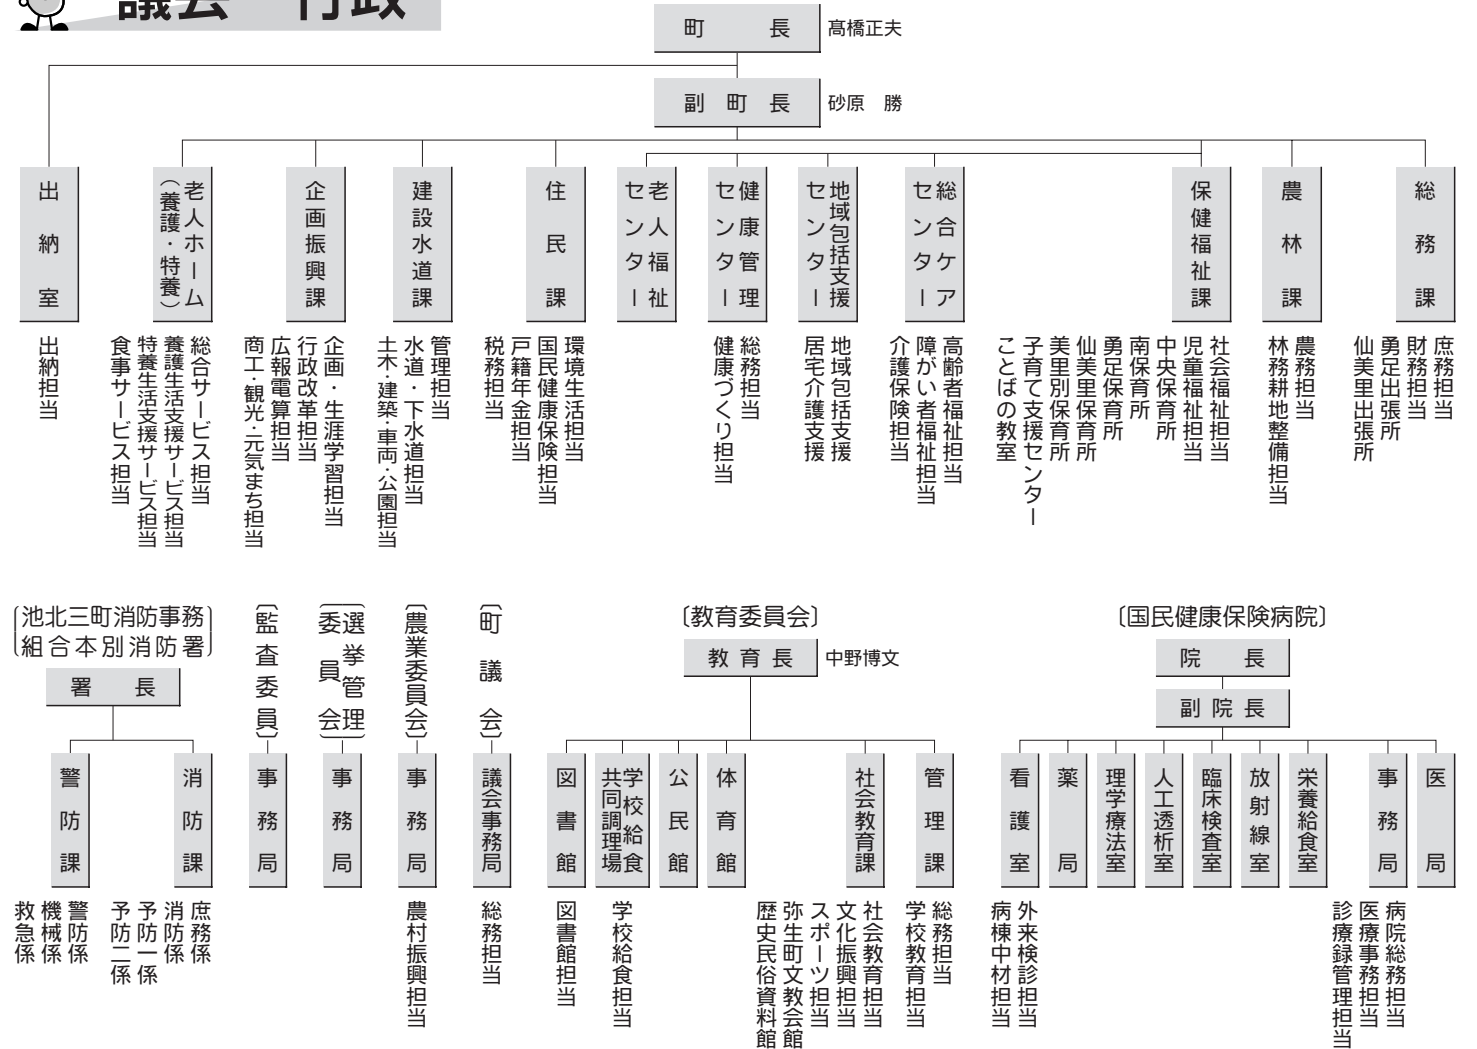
議会・行政

町長 髙橋正夫

副町長 砂原 勝

出納室
出納担当

老人ホーム（養護・特養）
総合サービス担当
養護生活支援サービス担当
特養生活支援サービス担当
食事サービス担当

企画振興課
企画・生涯学習担当
行政改革担当
広報電算担当
商工・観光・元気まち担当

建設水道課
管理担当
水道・下水道担当
土木・建築・車両・公園担当

住民課
環境生活担当
国民健康保険担当
戸籍年金担当
税務担当

老人福祉センター

健康管理センター
総務担当
健康づくり担当

地域包括支援センター
地域包括支援
居宅介護支援

総合ケアセンター
高齢者福祉担当
障がい者福祉担当
介護保険担当

保健福祉課
社会福祉担当
児童福祉担当
中央保育所
南保育所
勇足保育所
美里別保育所
仙美里保育所
子育て支援センター
ことばの教室

農林課
農務担当
林務耕地整備担当

総務課
庶務担当
財務担当
勇足出張所
仙美里出張所

〔池北三町消防事務組合本別消防署〕
署長
警防課
警防係
機械係
救急係
消防課
庶務係
消防係
予防一係
予防二係

〔監査委員〕
事務局

〔選挙管理委員会〕
事務局

〔農業委員会〕
事務局
農村振興担当

〔町議会〕
議会事務局
総務担当

〔教育委員会〕
教育長 中野博文
図書館
図書館担当
学校給食共同調理場
学校給食担当
公民館
体育館
社会教育課
社会教育担当
文化振興担当
スポーツ担当
弥生町文教会館
歴史民俗資料館
管理課
総務担当
学校教育担当

〔国民健康保険病院〕
院長
副院長
看護室
外来検診担当
病棟中材担当
薬局
理学療法室
人工透析室
臨床検査室
放射線室
栄養給食室
事務局
病院総務担当
医療事務担当
診療録管理担当
医局